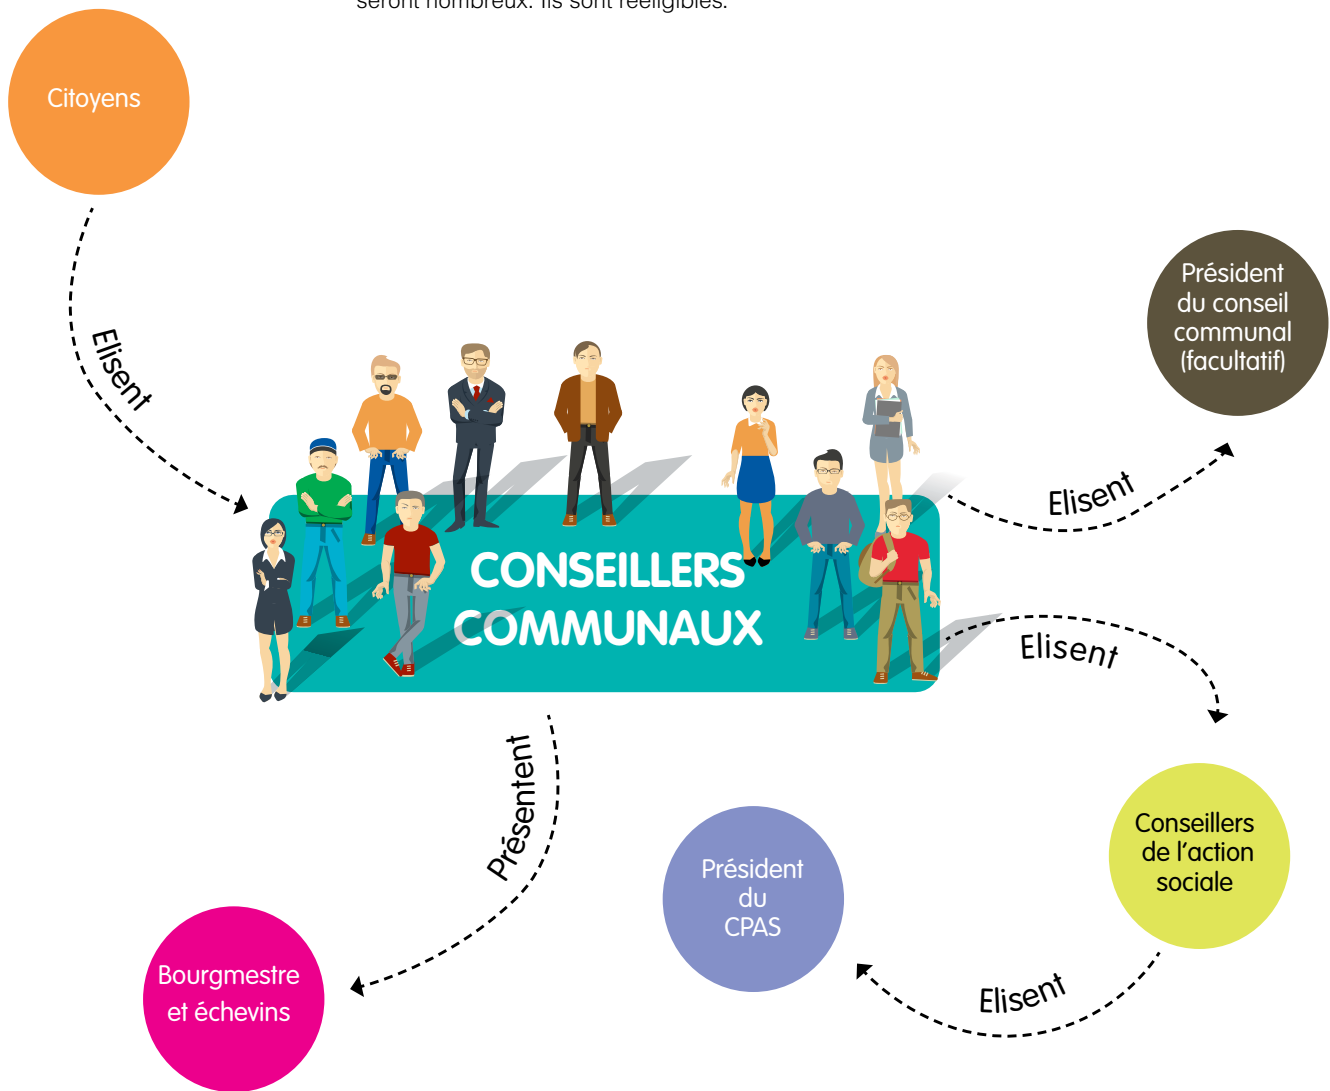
seront nombreux. Ils sont rééligibles.

Citoyens

Elisent

CONSEILLERS COMMUNAUX

Président du conseil communal (facultatif)

Elisent

Elisent

Présentent

Conseillers de l'action sociale

Président du CPAS

Elisent

Bourgmestre et échevins